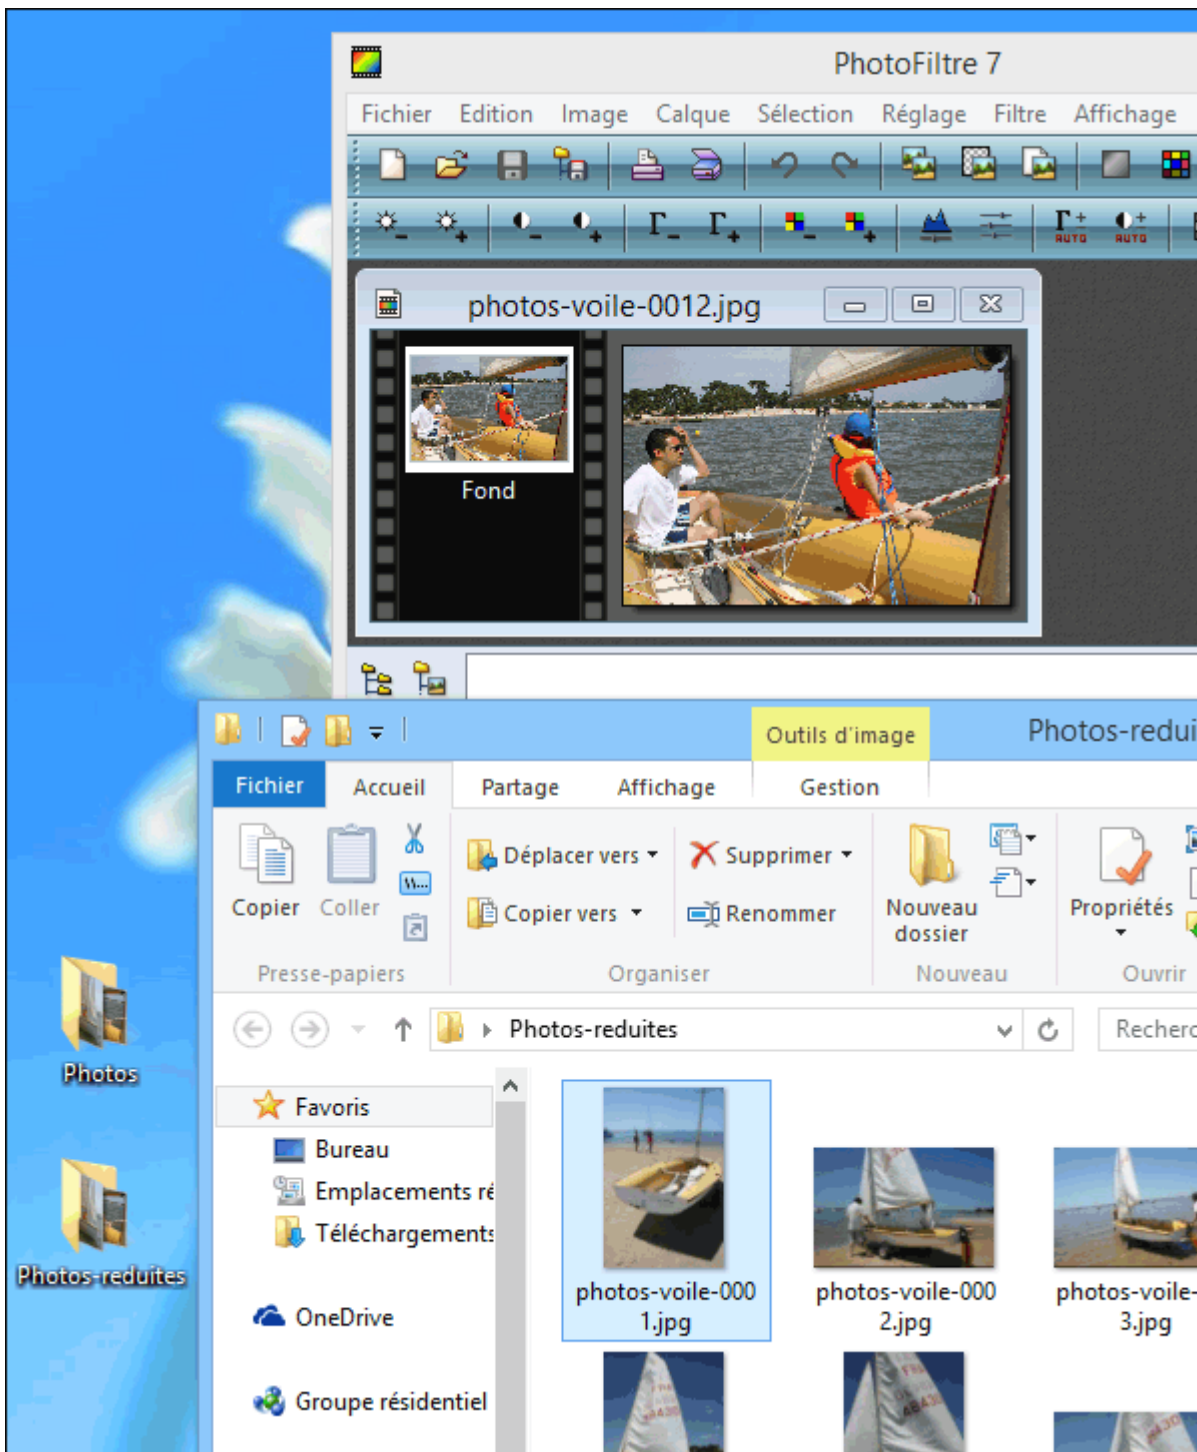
PhotoFiltre 7

Fichier Edition Image Calque Sélection Réglage Filtre Affichage

AUTO AUTO

photos-voile-0012.jpg

Fond

Outils d'image

Photos-redui

Fichier Accueil Partage Affichage Gestion

Copier Coller

Presse-papiers

Déplacer vers

Copier vers

Supprimer

Renommer

Organiser

Nouveau dossier

Nouveau

Propriétés

Ouvrir

Photos-reduites

Recherc

Favoris

Bureau

Emplacements ré

Téléchargements

OneDrive

Groupe résidentiel

photos-voile-0001.jpg

photos-voile-0002.jpg

photos-voile-3.jpg

Photos

Photos-reduites